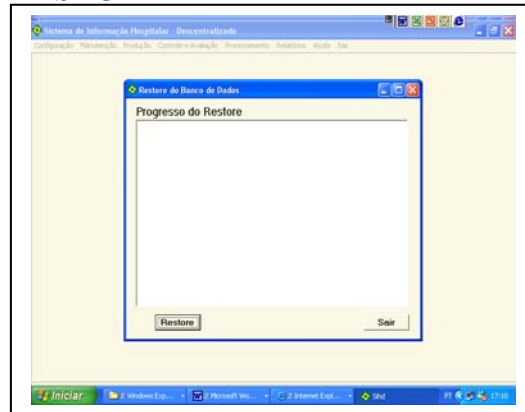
Sistema de Informação Hospitalar - Descentralizado

Configuração Manutenção Produção Controle e Avaliação Processamento Relatórios Ajuda Sair

Restore do Banco de Dados

Progresso do Restore

Restore

Sair

Iniciar

2 Windows Exp...

7 Microsoft Wo...

2 Internet Expl...

Sihd

PT

17:18